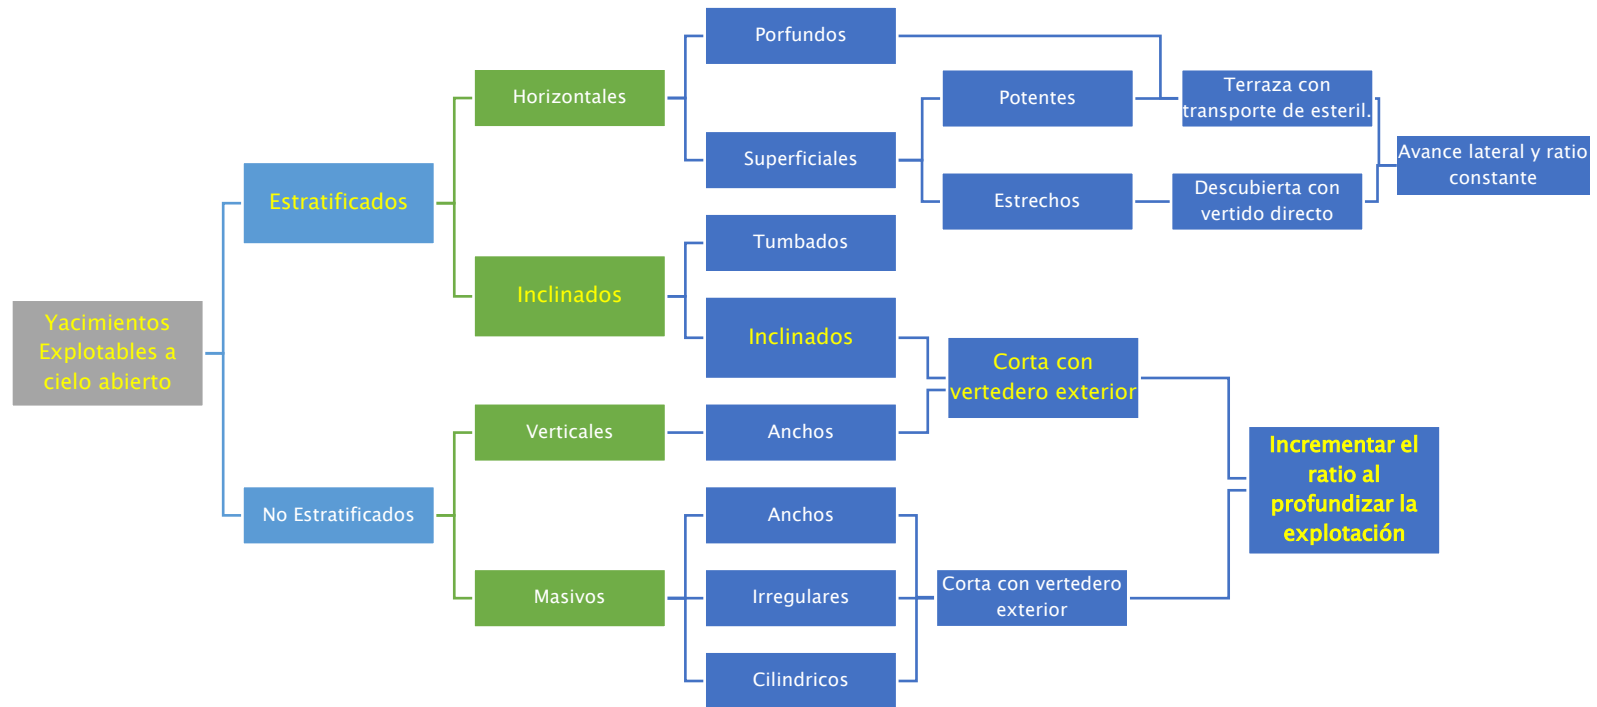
Yacimientos Explotables a cielo abierto

Estratificados

Horizontales

Porfundos

Superficiales

Potentes

Estrechos

Terraza con transporte de esteril.

Descubierta con vertido directo

Avance lateral y ratio constante

Inclinados

Tumbados

Inclinados

Corta con vertedero exterior

No Estratificados

Verticales

Anchos

Incrementar el ratio al profundizar la explotación

Masivos

Anchos

Irregulares

Cilindricos

Corta con vertedero exterior